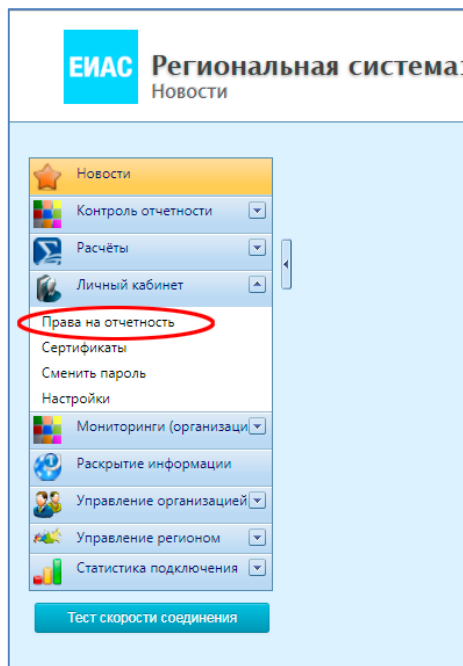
ЕИАС Региональная система

Новости

Новости

Контроль отчетности

Расчёты

Личный кабинет

Права на отчетность

Сертификаты

Сменить пароль

Настройки

Мониторинги (организаци

Раскрытие информации

Управление организацией

Управление регионом

Статистика подключения

Тест скорости соединения